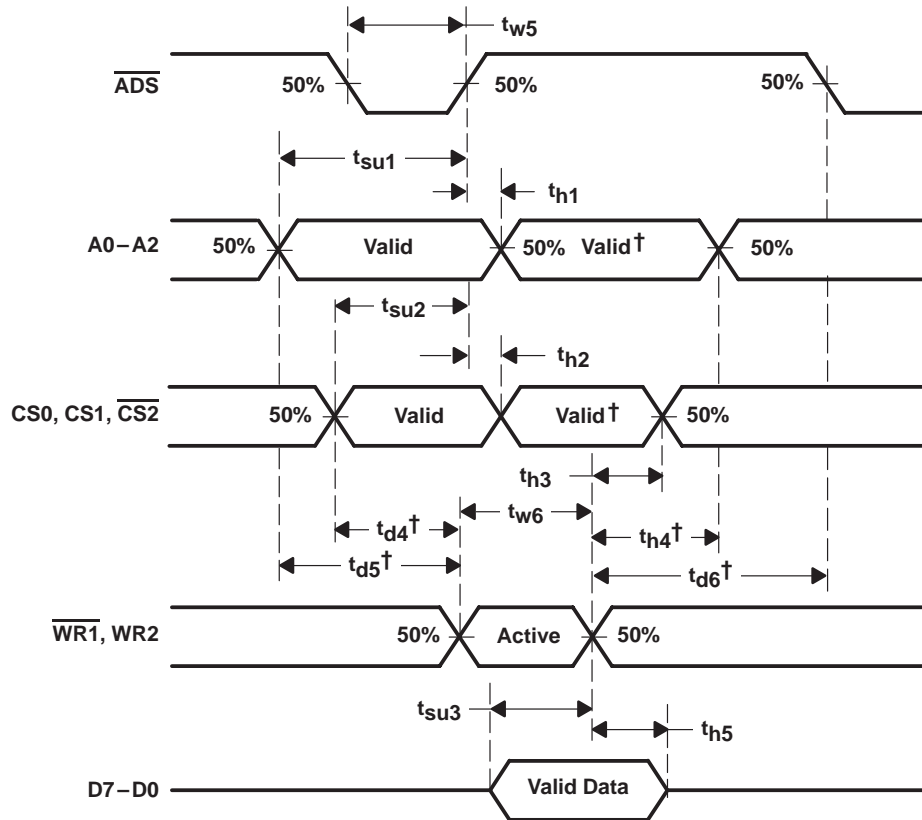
$t_{w5}$

$\overline{ADS}$ 50% 50% 50%

$t_{su1}$

$t_{h1}$

A0 – A2 50% Valid 50% Valid† 50%

$t_{su2}$

$t_{h2}$

CS0, CS1, $\overline{CS2}$ 50% Valid Valid† 50%

$t_{h3}$

$t_{d4}$† $t_{w6}$ $t_{h4}$†

$t_{d5}$† $t_{d6}$†

$\overline{WR1}$, WR2 50% Active 50%

$t_{su3}$

$t_{h5}$

D7 – D0 Valid Data